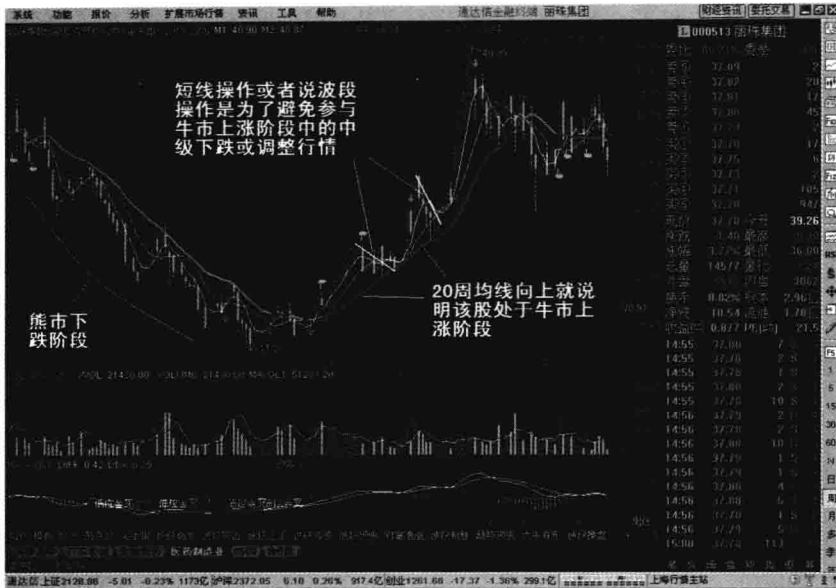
系统 功能 报价 分析 扩展市场行情 资讯 工具 帮助

通达信金融终端 丽珠集团

000513 丽珠集团

短线操作或者说波段操作是为了避免参与牛市上涨阶段中的中级下跌或调整行情

20周均线向上就说明该股处于牛市上涨阶段

熊市下跌阶段

| 14:55 | 37.80 |
|---|---|
| 14:55 | 37.80 |
| 14:55 | 37.78 |
| 14:55 | 37.80 |
| 14:55 | 37.79 |
| 14:56 | 37.79 |
| 14:56 | 37.79 |
| 14:56 | 37.80 |
| 14:56 | 37.79 |
| 14:56 | 37.79 |
| 14:56 | 37.80 |
| 14:56 | 37.88 |
| 14:56 | 37.80 |
| 14:56 | 37.79 |
| 15:00 | 37.74 |

上证2128.86 -5.01 -0.23% 1173亿 沪深2372.05 6.10 0.26% 917.4亿 创业1261.68 -17.37 -1.36% 299.1亿 上海行情主站